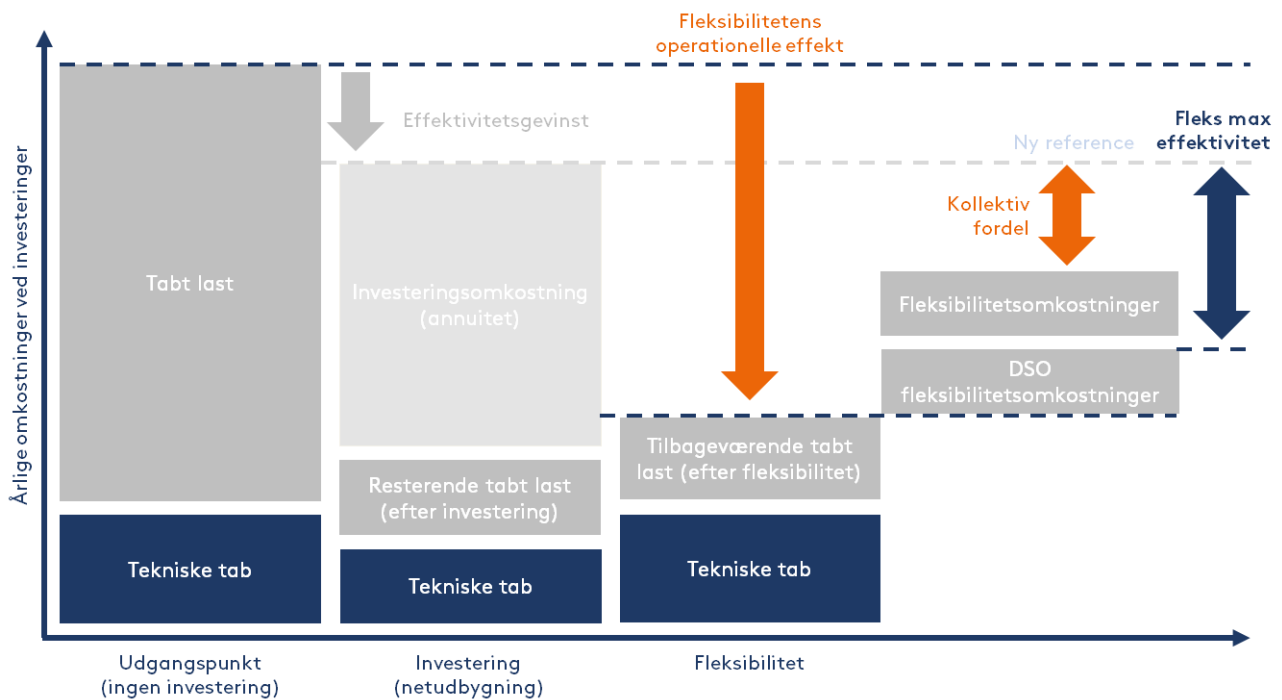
Årlige omkostninger ved investeringer

Fleksibilitetens operationelle effekt

Effektivitetsgevinst

Ny reference

Fleks max effektivitet

Kollektiv fordel

Tabt last

Investeringsomkostning (annuitet)

Fleksibilitetsomkostninger

DSO fleksibilitetsomkostninger

Tilbageværende tabt last (efter fleksibilitet)

Resterende tabt last (efter investering)

Tekniske tab

Tekniske tab

Tekniske tab

Udgangspunkt (ingen investering)

Investering (netudbygning)

Fleksibilitet